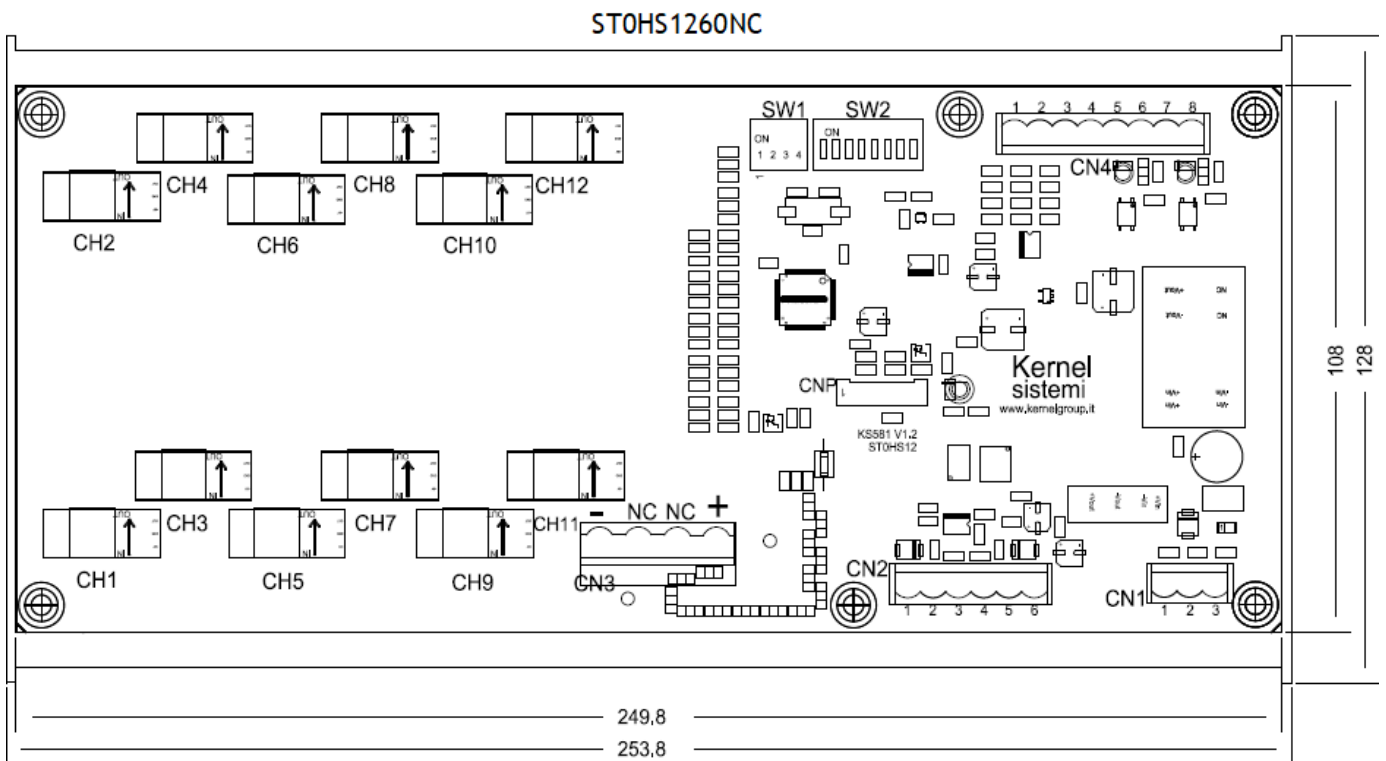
ST0HS1260NC

SW1 SW2
ON 1 2 3 4
ON
1 2 3 4 5 6 7 8
CN4

CH4 CH8 CH12
CH2 CH6 CH10

Kernel
sistemi
www.kernelgroup.it

CNP
KS581 V1.2
ST0HS12

CH3 CH7 CH11
CH1 CH5 CH9
- NC NC +
CN3
CN2
1 2 3 4 5 6
CN1
1 2 3

108
128
249,8
253,8